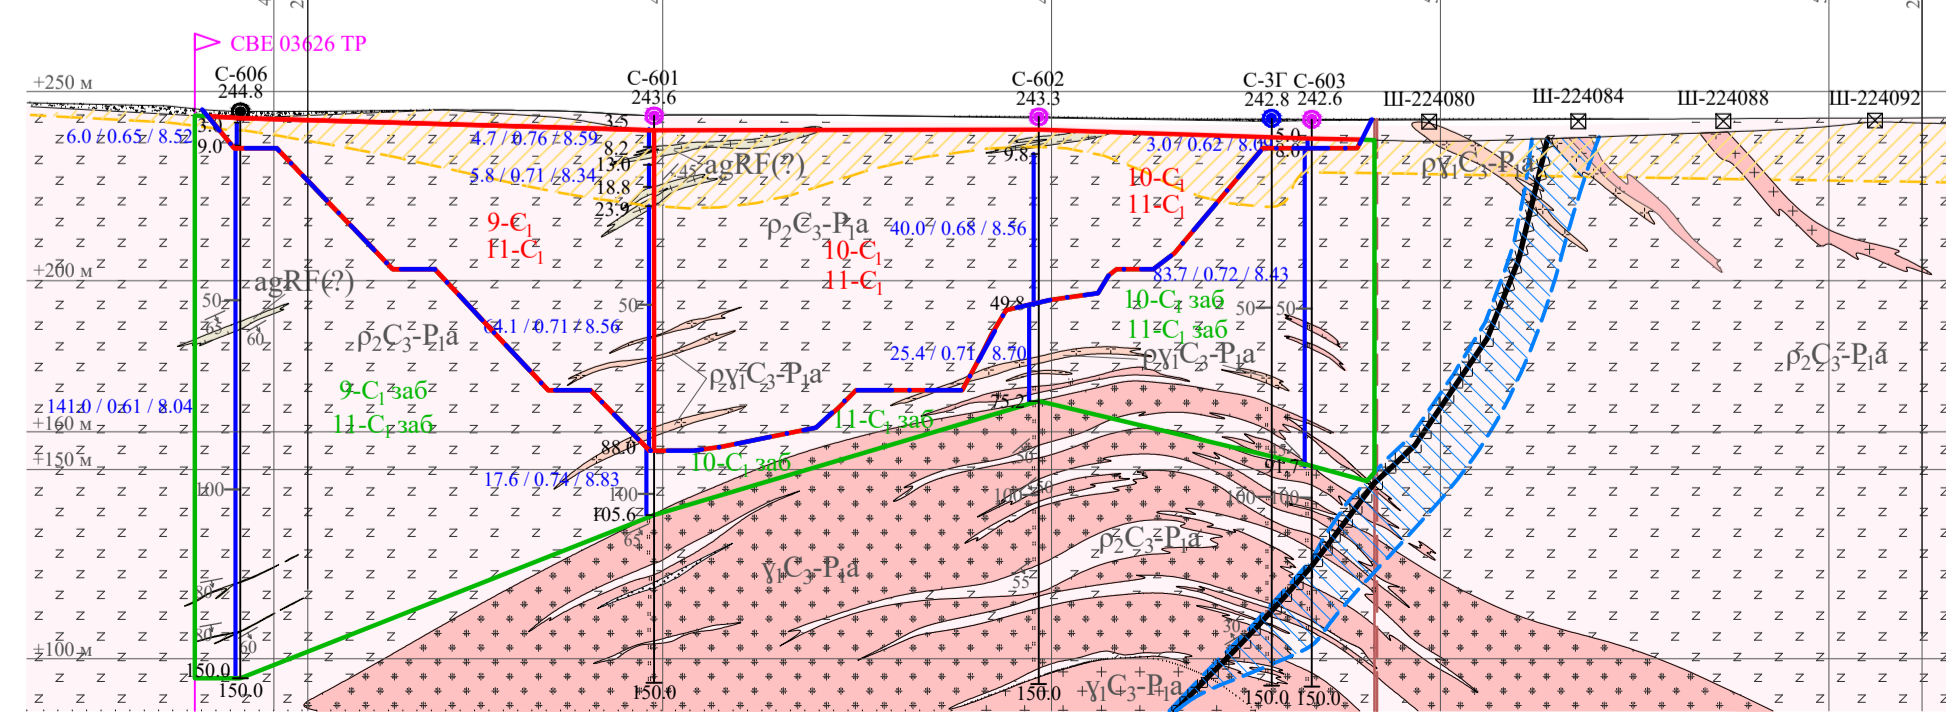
СВЕ 03626 ТР

+250 м
С-606
244.8
С-601
243.6
С-602
243.3
С-3Г
242.8
С-603
242.6
III-224080
III-224084
III-224088
III-224092

3.5
9.0
6.0 / 0.65 / 8.52
4.7 / 0.76 / 8.59
3.5
8.2
13.0
18.8
23.9
5.8 / 0.71 / 8.34
agRF(?)
9.8
3.0 / 0.62 / 8.09
5.0
8.0
10-$C_1$
11-$C_1$
$\rho\gamma_1C_3$-$P_1a$
9-$C_1$
11-$C_1$
$\rho_2C_3$-$P_1a$
40.0 / 0.68 / 8.56
10-$C_1$
11-$C_1$
+200 м
agRF(?)
33.7 / 0.72 / 8.43
49.8
10-$C_1$ заб
11-$C_1$ заб
50
50
50
50
65
60
$\rho_2C_3$-$P_1a$
64.1 / 0.71 / 8.56
25.4 / 0.71 / 8.70
$\rho\gamma_1C_3$-$P_1a$
$\rho\gamma_1C_3$-$P_1a$
$\rho_2C_3$-$P_1a$
9-$C_1$ заб
11-$C_1$ заб
141.0 / 0.61 / 8.04
75.2
11-$C_1$ заб
+160 м
+150 м
88.0
10-$C_1$ заб
91.7
17.6 / 0.74 / 8.83
100
100
105.6
100
100
100
50
65
$\rho_2C_3$-$P_1a$
$\gamma_1C_3$-$P_1a$
55
80
80
30
60
+100 м
150.0
150.0
150.0
150.0
150.0
150.0
$\gamma_1C_3$-$P_1a$